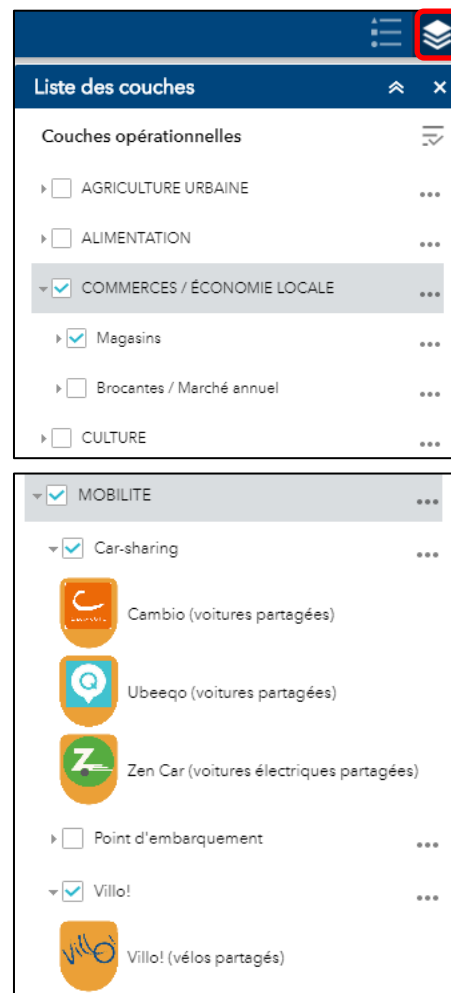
Liste des couches

Couches opérationnelles

AGRICULTURE URBAINE

ALIMENTATION

COMMERCES / ÉCONOMIE LOCALE

Magasins

Brocantes / Marché annuel

CULTURE

MOBILITE

Car-sharing

Cambio (voitures partagées)

Ubeeqo (voitures partagées)

Zen Car (voitures électriques partagées)

Point d'embarquement

Villo!

Villo! (vélos partagés)